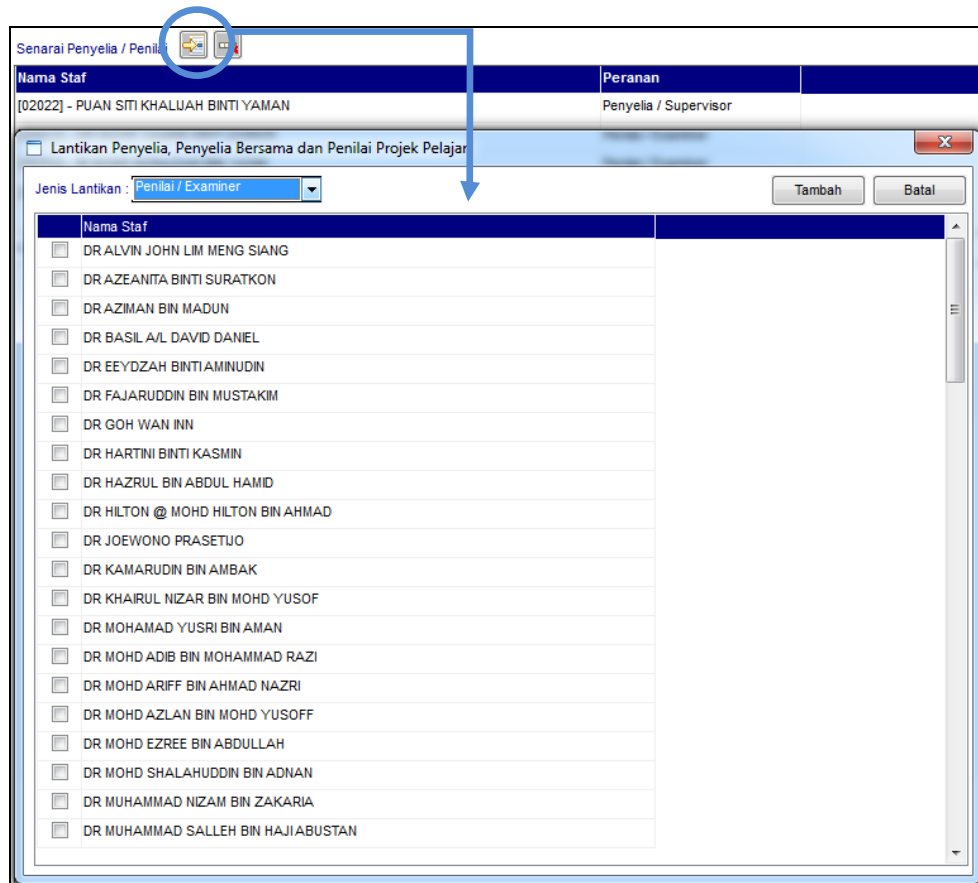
Senarai Penyelia / Penilai

| Nama Staf | Peranan |
|---|---|
| [02022] - PUAN SITI KHALIJAH BINTI YAMAN | Penyelia / Supervisor |

Lantikan Penyelia, Penyelia Bersama dan Penilai Projek Pelajar

Jenis Lantikan : Penilai / Examiner

Tambah Batal

| Nama Staf |
|---|
| DR ALVIN JOHN LIM MENG SIANG |
| DR AZEANITA BINTI SURATKON |
| DR AZIMAN BIN MADUN |
| DR BASIL A/L DAVID DANIEL |
| DR EEYDZAH BINTI AMINUDIN |
| DR FAJARUDDIN BIN MUSTAKIM |
| DR GOH WAN INN |
| DR HARTINI BINTI KASMIN |
| DR HAZRUL BIN ABDUL HAMID |
| DR HILTON @ MOHD HILTON BIN AHMAD |
| DR JOEWONO PRASETIJO |
| DR KAMARUDIN BIN AMBAK |
| DR KHAIRUL NIZAR BIN MOHD YUSOF |
| DR MOHAMAD YUSRI BIN AMAN |
| DR MOHD ADIB BIN MOHAMMAD RAZI |
| DR MOHD ARIFF BIN AHMAD NAZRI |
| DR MOHD AZLAN BIN MOHD YUSOFF |
| DR MOHD EZREE BIN ABDULLAH |
| DR MOHD SHALAHUDDIN BIN ADNAN |
| DR MUHAMMAD NIZAM BIN ZAKARIA |
| DR MUHAMMAD SALLEH BIN HAJI ABUSTAN |